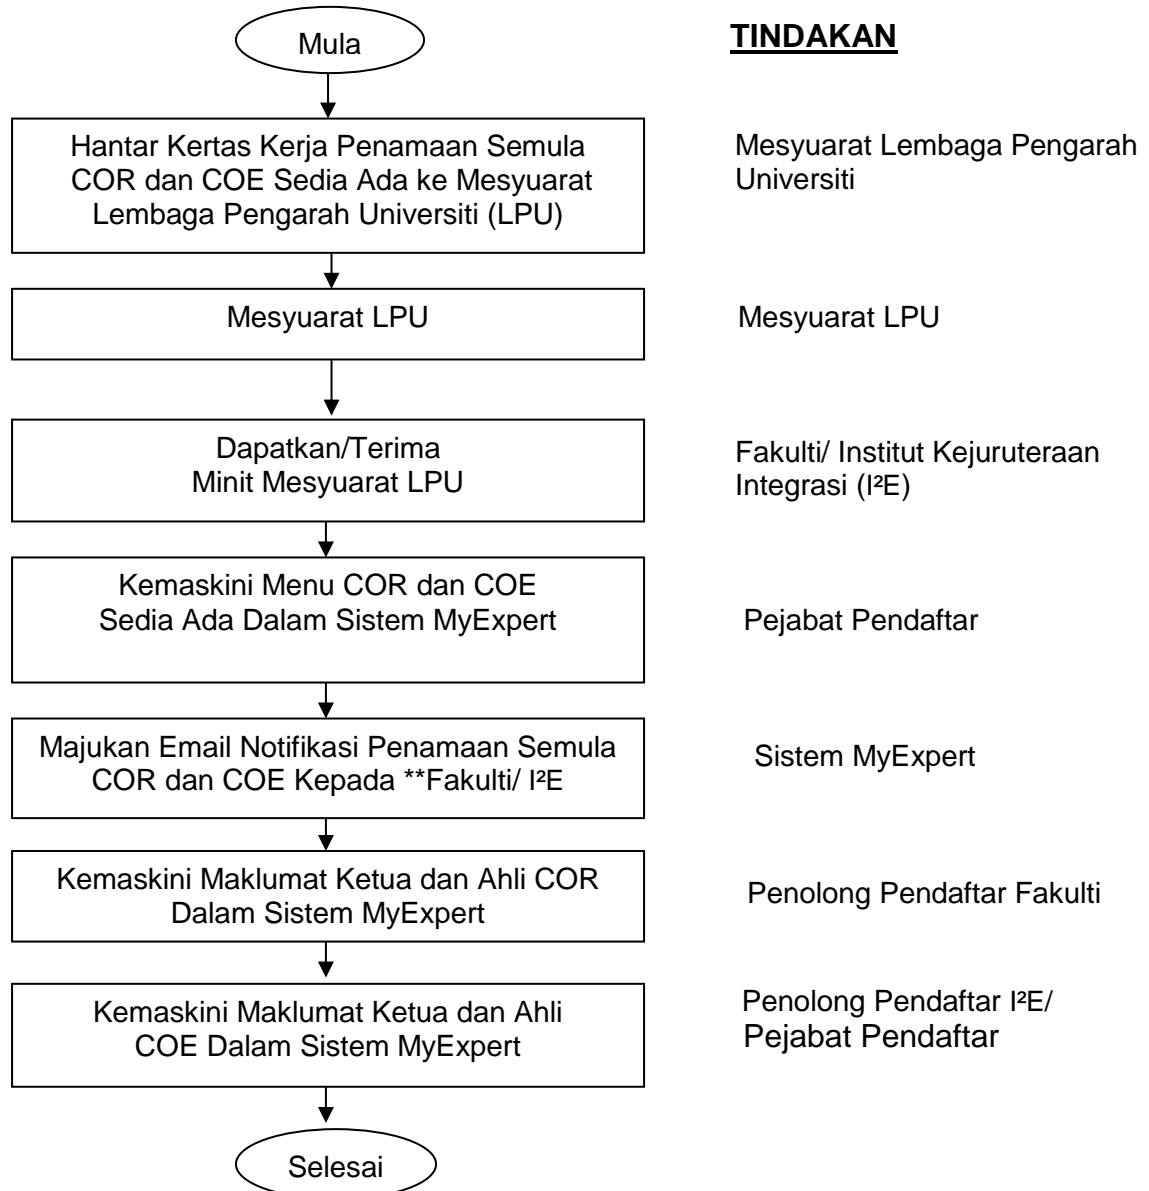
Mula

TINDAKAN

Hantar Kertas Kerja Penamaan Semula COR dan COE Sedia Ada ke Mesyuarat Lembaga Pengarah Universiti (LPU)

Mesyuarat Lembaga Pengarah Universiti

Mesyuarat LPU

Mesyuarat LPU

Dapatkan/Terima Minit Mesyuarat LPU

Fakulti/ Institut Kejuruteraan Integrasi (I²E)

Kemaskini Menu COR dan COE Sedia Ada Dalam Sistem MyExpert

Pejabat Pendaftar

Majukan Email Notifikasi Penamaan Semula COR dan COE Kepada **Fakulti/ I²E

Sistem MyExpert

Kemaskini Maklumat Ketua dan Ahli COR Dalam Sistem MyExpert

Penolong Pendaftar Fakulti

Kemaskini Maklumat Ketua dan Ahli COE Dalam Sistem MyExpert

Penolong Pendaftar I²E/ Pejabat Pendaftar

Selesai